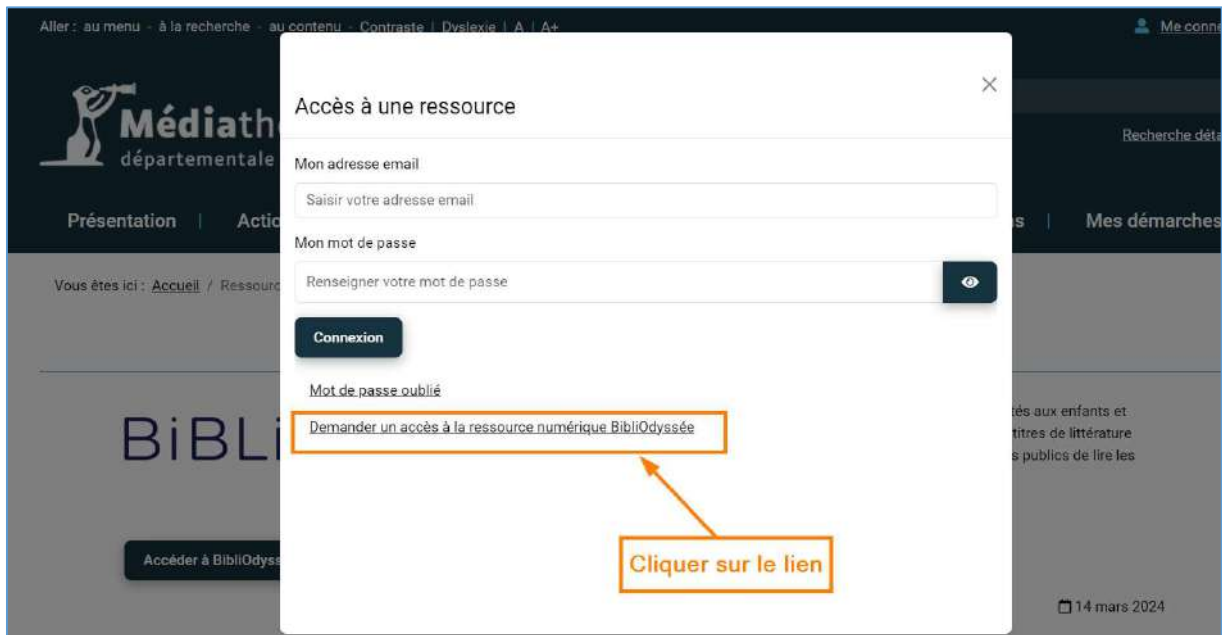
Aller : au menu - à la recherche - au contenu - Contraste | Dyslexie | A | A+

Me conn

Médiath
départementale

Recherche déta

Présentation | Actio

s | Mes démarches

Vous êtes ici : Accueil / Ressourc

BiBLi

tés aux enfants et
titres de littérature
s publics de lire les

Accéder à BibliOdyss

14 mars 2024

Accès à une ressource

×

Mon adresse email

Saisir votre adresse email

Mon mot de passe

Renseigner votre mot de passe

Connexion

Mot de passe oublié

Demander un accès à la ressource numérique BibliOdyssée

Cliquer sur le lien